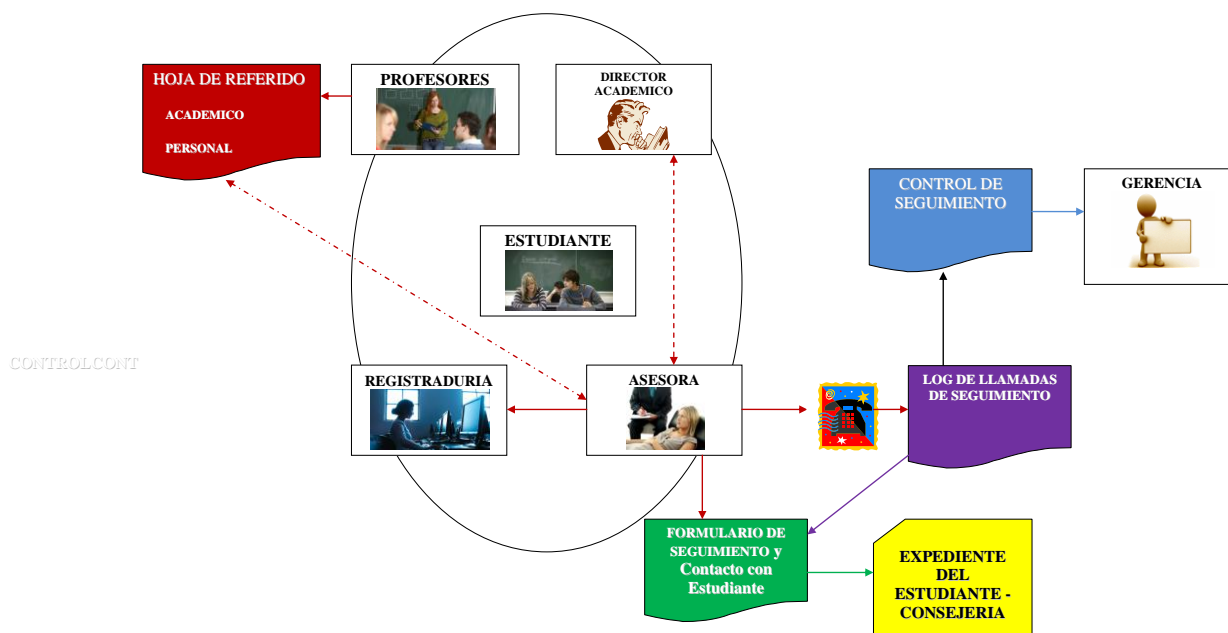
HOJA DE REFERIDO

ACADEMICO

PERSONAL

PROFESORES

DIRECTOR ACADEMICO

CONTROL DE SEGUIMIENTO

GERENCIA

ESTUDIANTE

CONTROLCONT

REGISTRADURIA

ASESORA

LOG DE LLAMADAS DE SEGUIMIENTO

FORMULARIO DE SEGUIMIENTO y Contacto con Estudiante

EXPEDIENTE DEL ESTUDIANTE - CONSEJERIA